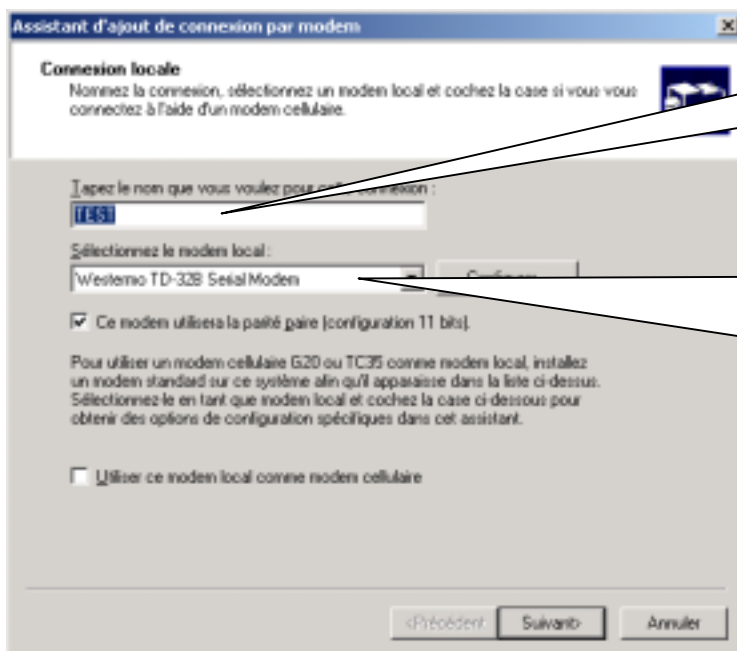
Assistant d'ajout de connexion par modem

Connexion locale
Nommez la connexion, sélectionnez un modem local et cochez la case si vous vous connectez à l'aide d'un modem cellulaire.

Tapez le nom que vous voulez pour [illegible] connexion :
TEST

Sélectionnez le modem local :
Westermo TD-32B Serial Modem
Configurer

☑ Ce modem utilisera la parité paire (configuration 11 bits).

Pour utiliser un modem cellulaire G20 ou TC35 comme modem local, installez un modem standard sur ce système afin qu'il apparaisse dans la liste ci-dessus. Sélectionnez-le en tant que modem local et cochez la case ci-dessous pour obtenir des options de configuration spécifiques dans cet assistant.

☐ Utiliser ce modem local comme modem cellulaire

<Précédent Suivant> Annuler